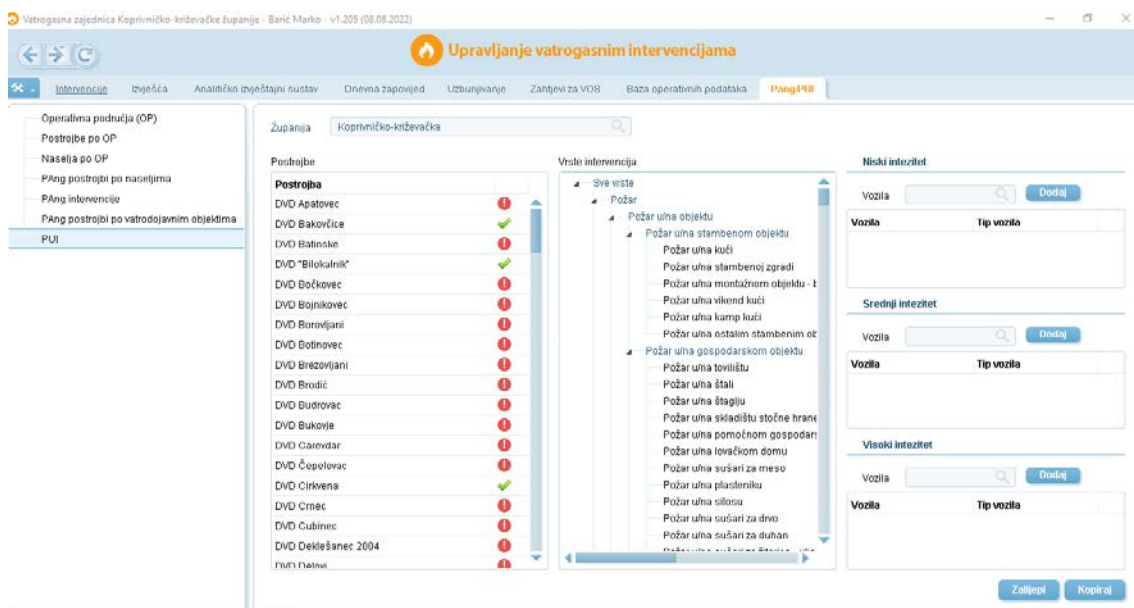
Vatrogasna zajednica Koprivničko-križevačke županije - Barić Marko - v1.205 (08.08.2022)

Upravljanje vatrogasnim intervencijama

Intervencije | Izvješća | Analitičko izvještajni sustav | Dnevna zapovijed | Uzbunjivanje | Zahtjevi za VOS | Baza operativnih podataka | Pang/PUI

Operativna područja (OP)
Postrojbe po OP
Naselja po OP
PAng postrojbi po naseljima
PAng intervencije
PAng postrojbi po vatrodojavnim objektima
PUI

Županija Koprivničko-križevačka

Postrojbe

| Postrojba |
|---|
| DVD Apatovec |
| DVD Bakovčice |
| DVD Batinske |
| DVD "Bilokalnik" |
| DVD Bočkovec |
| DVD Bojnikovec |
| DVD Borovljani |
| DVD Botinovec |
| DVD Brezovljani |
| DVD Brodić |
| DVD Budrovac |
| DVD Bukovje |
| DVD Carevdar |
| DVD Čepelovac |
| DVD Cirkvena |
| DVD Crnec |
| DVD Cubinec |
| DVD Deklešanec 2004 |
| DVD Delovi |

Vrste intervencija
Sve vrste
Požar
Požar u/na objektu
Požar u/na stambenom objektu
Požar u/na kući
Požar u/na stambenoj zgradi
Požar u/na montažnom objektu - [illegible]
Požar u/na vikend kući
Požar u/na kamp kući
Požar u/na ostalim stambenim ob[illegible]
Požar u/na gospodarskom objektu
Požar u/na tovilištu
Požar u/na štali
Požar u/na štaglju
Požar u/na skladištu stočne hrane
Požar u/na pomoćnom gospodars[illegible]
Požar u/na lovačkom domu
Požar u/na sušari za meso
Požar u/na plasteniku
Požar u/na silosu
Požar u/na sušari za drvo
Požar u/na sušari za duhan
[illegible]

Niski intezitet
Vozila Dodaj
| Vozila | Tip vozila |
|---|---|

Srednji intezitet
Vozila Dodaj
| Vozila | Tip vozila |
|---|---|

Visoki intezitet
Vozila Dodaj
| Vozila | Tip vozila |
|---|---|

Zalijepi Kopiraj